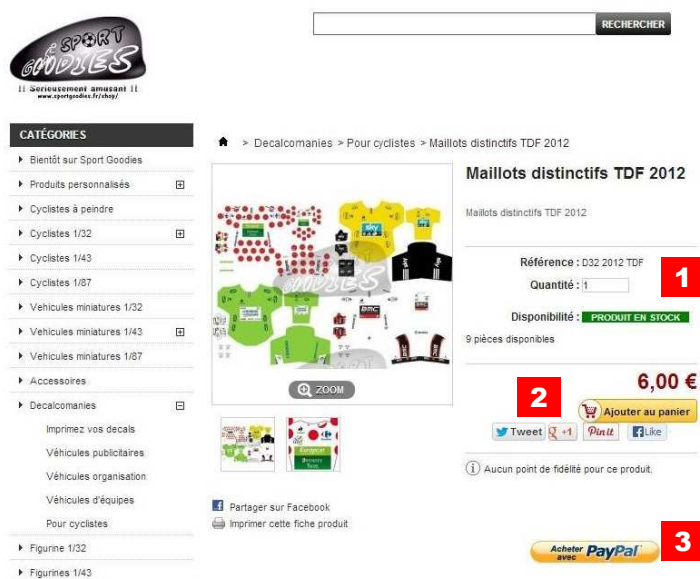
SPORT GOODIES
!! Serieusement amusant !!
www.sportgoodies.fr/shop/

RECHERCHER

CATÉGORIES
Bientôt sur Sport Goodies
Produits personnalisés
Cyclistes à peindre
Cyclistes 1/32
Cyclistes 1/43
Cyclistes 1/87
Vehicules miniatures 1/32
Vehicules miniatures 1/43
Vehicules miniatures 1/87
Accessoires
Decalcomanies
Imprimez vos decals
Véhicules publicitaires
Véhicules organisation
Véhicules d'équipes
Pour cyclistes
Figurine 1/32
Figurines 1/43

> Decalcomanies > Pour cyclistes > Maillots distinctifs TDF 2012

ZOOM

Maillots distinctifs TDF 2012

Maillots distinctifs TDF 2012

Référence : D32 2012 TDF
Quantité : 1
Disponibilité : PRODUIT EN STOCK
9 pièces disponibles

1

6,00 €

2

Ajouter au panier

Tweet +1 Pin it Like

Aucun point de fidélité pour ce produit.

Partager sur Facebook
Imprimer cette fiche produit

Acheter avec PayPal

3